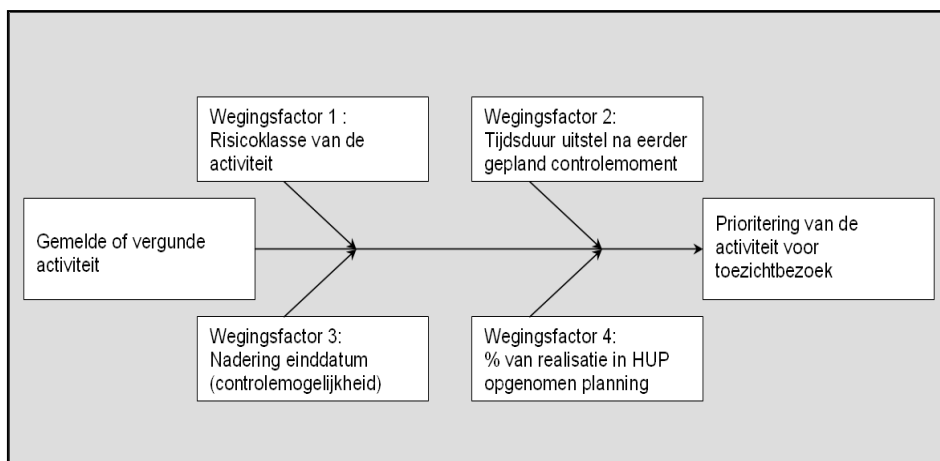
Wegingsfactor 1 : Risicoklasse van de activiteit

Wegingsfactor 2: Tijdsduur uitstel na eerder gepland controlemoment

Gemelde of vergunde activiteit

Prioritering van de activiteit voor toezichtbezoek

Wegingsfactor 3: Nadering einddatum (controlemogelijkheid)

Wegingsfactor 4: % van realisatie in HUP opgenomen planning